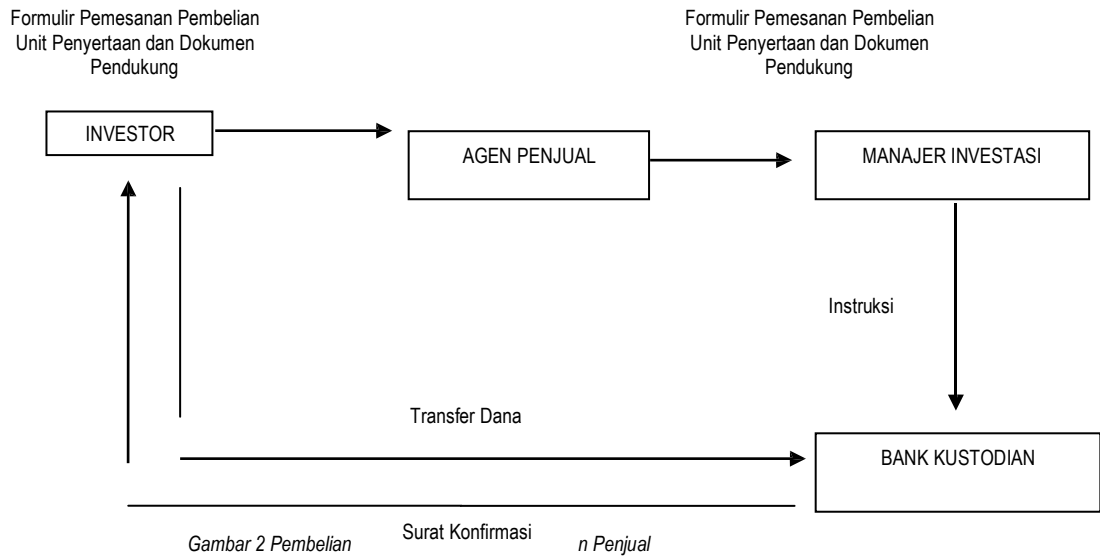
Formulir Pemesanan Pembelian Unit Penyertaan dan Dokumen Pendukung

Formulir Pemesanan Pembelian Unit Penyertaan dan Dokumen Pendukung

INVESTOR

AGEN PENJUAL

MANAJER INVESTASI

Instruksi

Transfer Dana

BANK KUSTODIAN

Surat Konfirmasi

Gambar 2 Pembelian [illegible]n Penjual